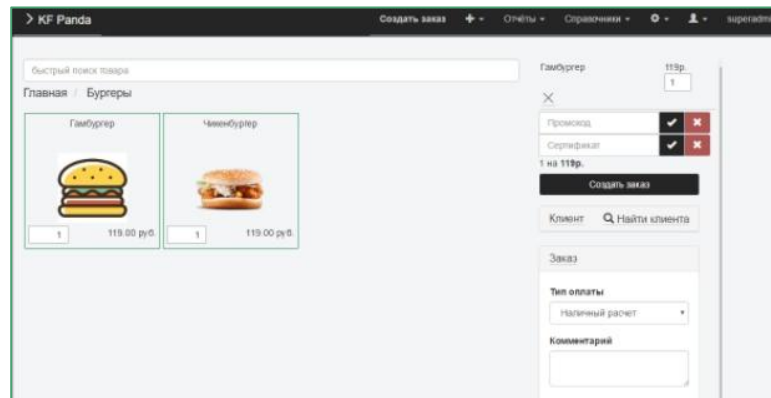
> KF Panda

Создать заказ + ▾ Отчёты ▾ Справочники ▾ ⚙ ▾ 👤 ▾ superadmi

быстрый поиск товара

Главная / Бургеры

Гамбургер
1
119.00 руб.

Чикенбургер
1
119.00 руб.

Гамбургер 119р.
1

×

Промокод

Сертификат

1 на 119р.

Создать заказ

Клиент Найти клиента

Заказ

Тип оплаты

Наличный расчет

Комментарий